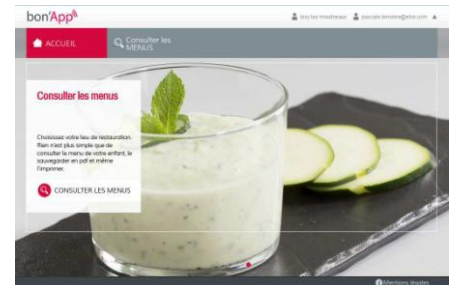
bon'App

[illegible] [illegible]

ACCUEIL

Consulter les MENUS

Consulter les menus

Choisissez votre lieu de restauration. Rien n'est plus simple que de consulter le menu de votre enfant, le sauvegarder en pdf et même l'imprimer.

CONSULTER LES MENUS

Mentions légales